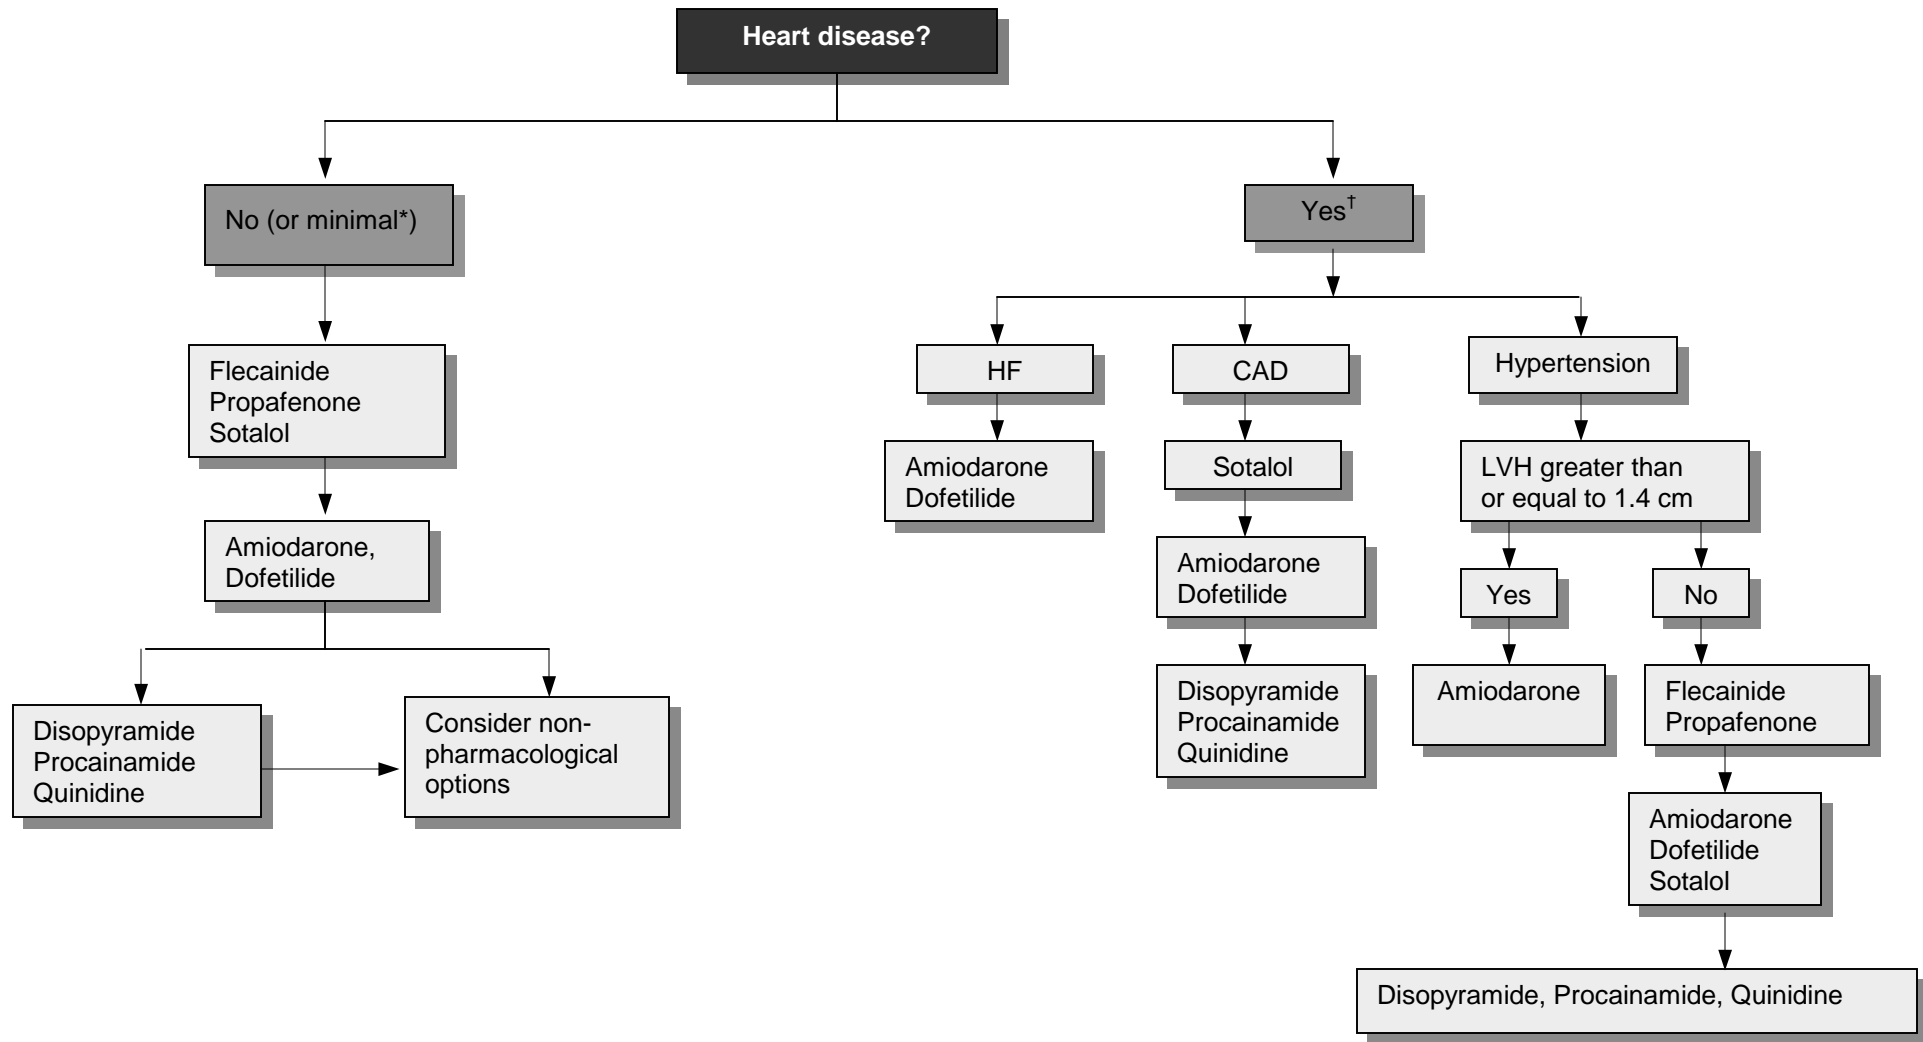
Heart disease?

No (or minimal*)

Flecainide
Propafenone
Sotalol

Amiodarone,
Dofetilide

Disopyramide
Procainamide
Quinidine

Consider nonpharmacological options

Yes$^{\dagger}$

HF

Amiodarone
Dofetilide

CAD

Sotalol

Amiodarone
Dofetilide

Disopyramide
Procainamide
Quinidine

Hypertension

LVH greater than or equal to 1.4 cm

Yes

Amiodarone

No

Flecainide
Propafenone

Amiodarone
Dofetilide
Sotalol

Disopyramide, Procainamide, Quinidine